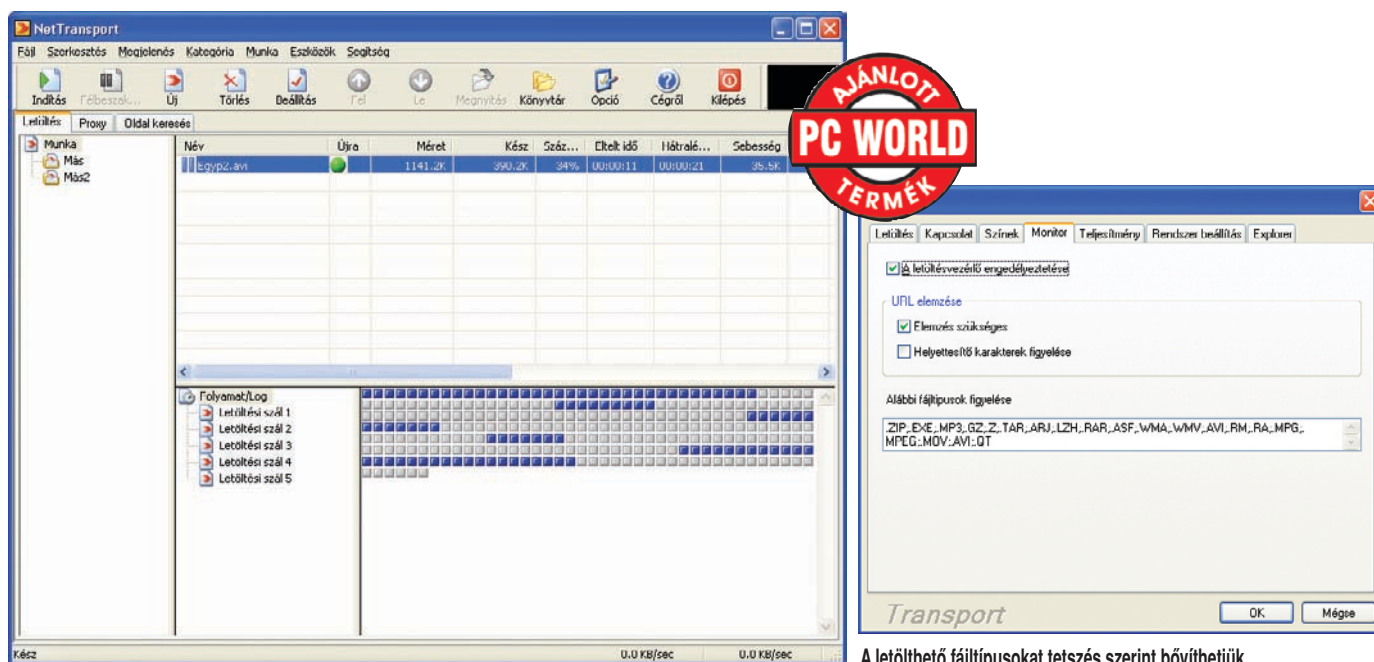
NetTransport

Fájl Szerkesztés Megjelenés Kategória Munka Eszközök Segítség

Indítás Félbeszak... Új Törlés Beállítás Fel Le Megnyitás Könyvtár Opció Cégről Kilépés

Letöltés Proxy Oldal keresés

Munka
Más
Más2

| Név | Újra | Méret | Kész | Száz... | Eltelt idő | Hátralé... | Sebesség |
|---|---|---|---|---|---|---|---|
| Egyp2.avi | | 1141.2K | 390.2K | 34% | 00:00:11 | 00:00:21 | 35.5K |

Folyamat/Log
Letöltési szál 1
Letöltési szál 2
Letöltési szál 3
Letöltési szál 4
Letöltési szál 5

Kész 0.0 KB/sec 0.0 KB/sec

AJÁNLOTT
PC WORLD
TERMÉK

Letöltés Kapcsolat Színek Monitor Teljesítmény Rendszer beállítás Explorer

A letöltésvezérlő engedélyeztetése

URL elemzése

Elemzés szükséges

Helyettesítő karakterek figyelése

Alábbi fájltípusok figyelése

.ZIP;.EXE;.MP3;.GZ;.Z;.TAR;.ARJ;.LZH;.RAR;.ASF;.WMA;.WMV;.AVI;.RM;.RA;.MPG;.MPEG;.MOV;.AVI;.QT

Transport

OK Mégse

A letölthető fájltípusokat tetszés szerint bővíthetjük